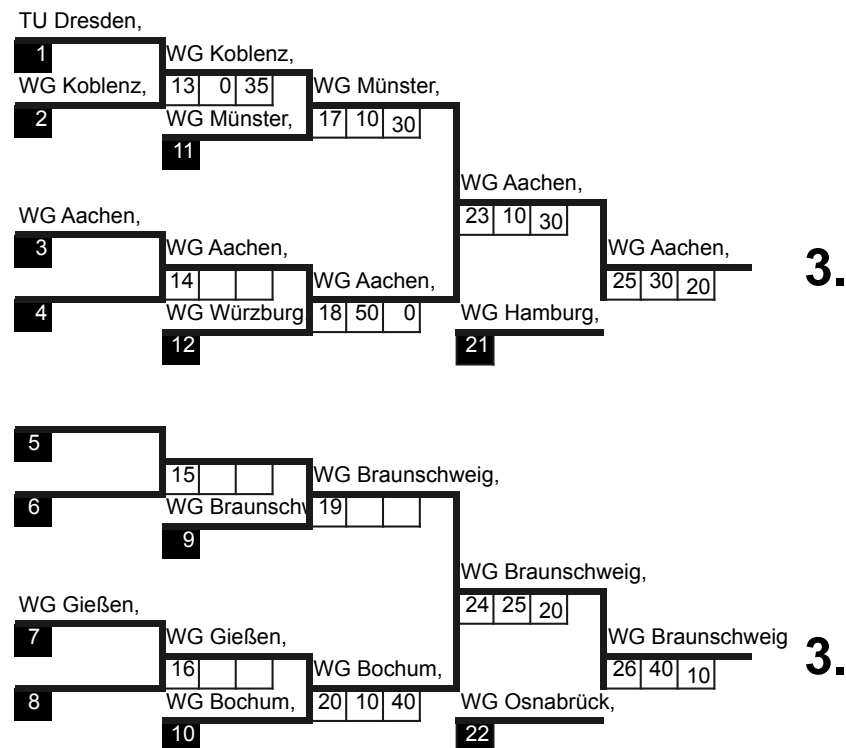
TU Dresden,
1
WG Koblenz,
2
WG Koblenz,
13 0 35
WG Münster,
11
WG Münster,
17 10 30
WG Aachen,
3
4
WG Aachen,
14
WG Würzburg
12
WG Aachen,
18 50 0
WG Aachen,
23 10 30
WG Hamburg,
21
WG Aachen,
25 30 20
3.

5
6
15
WG Braunschw
9
WG Braunschweig,
19
WG Gießen,
7
8
WG Gießen,
16
WG Bochum,
10
WG Bochum,
20 10 40
WG Braunschweig,
24 25 20
WG Osnabrück,
22
WG Braunschweig
26 40 10
3.